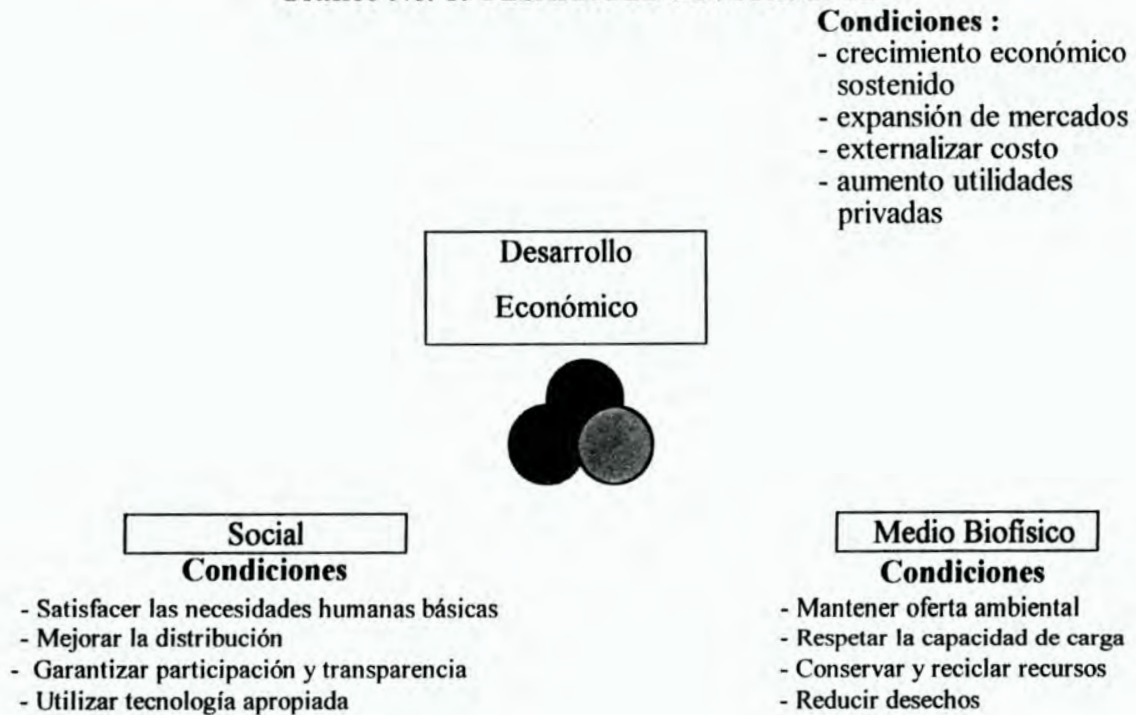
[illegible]

**Condiciones :**
- crecimiento económico sostenido
- expansión de mercados
- externalizar costo
- aumento utilidades privadas

Desarrollo Económico

Social
**Condiciones**
- Satisfacer las necesidades humanas básicas
- Mejorar la distribución
- Garantizar participación y transparencia
- Utilizar tecnología apropiada

Medio Biofisico
**Condiciones**
- Mantener oferta ambiental
- Respetar la capacidad de carga
- Conservar y reciclar recursos
- Reducir desechos